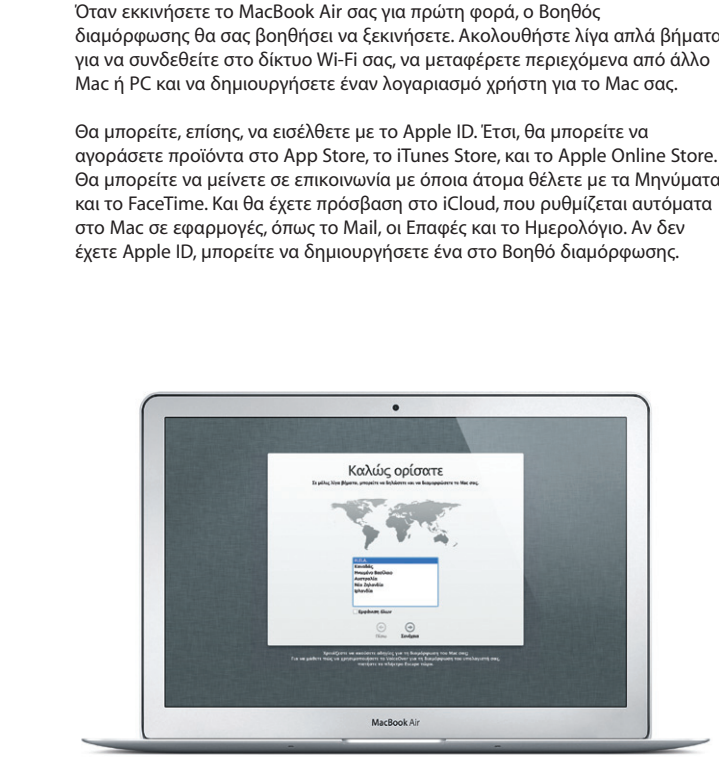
Όταν εκκινήσετε το MacBook Air σας για πρώτη φορά, ο Βοηθός διαμόρφωσης θα σας βοηθήσει να ξεκινήσετε. Ακολουθήστε λίγα απλά βήματα για να συνδεθείτε στο δίκτυο Wi-Fi σας, να μεταφέρετε περιεχόμενα από άλλο Mac ή PC και να δημιουργήσετε έναν λογαριασμό χρήστη για το Mac σας.

Θα μπορείτε, επίσης, να εισέλθετε με το Apple ID. Έτσι, θα μπορείτε να αγοράσετε προϊόντα στο App Store, το iTunes Store, και το Apple Online Store. Θα μπορείτε να μείνετε σε επικοινωνία με όποια άτομα θέλετε με τα Μηνύματα και το FaceTime. Και θα έχετε πρόσβαση στο iCloud, που ρυθμίζεται αυτόματα στο Mac σε εφαρμογές, όπως το Mail, οι Επαφές και το Ημερολόγιο. Αν δεν έχετε Apple ID, μπορείτε να δημιουργήσετε ένα στο Βοηθό διαμόρφωσης.

Καλώς ορίσατε

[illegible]

Καναδάς
Ηνωμένο Βασίλειο
Αυστραλία
Νέα Ζηλανδία
Ιρλανδία

Εμφάνιση όλων

Πίσω
Συνέχεια

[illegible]

MacBook Air